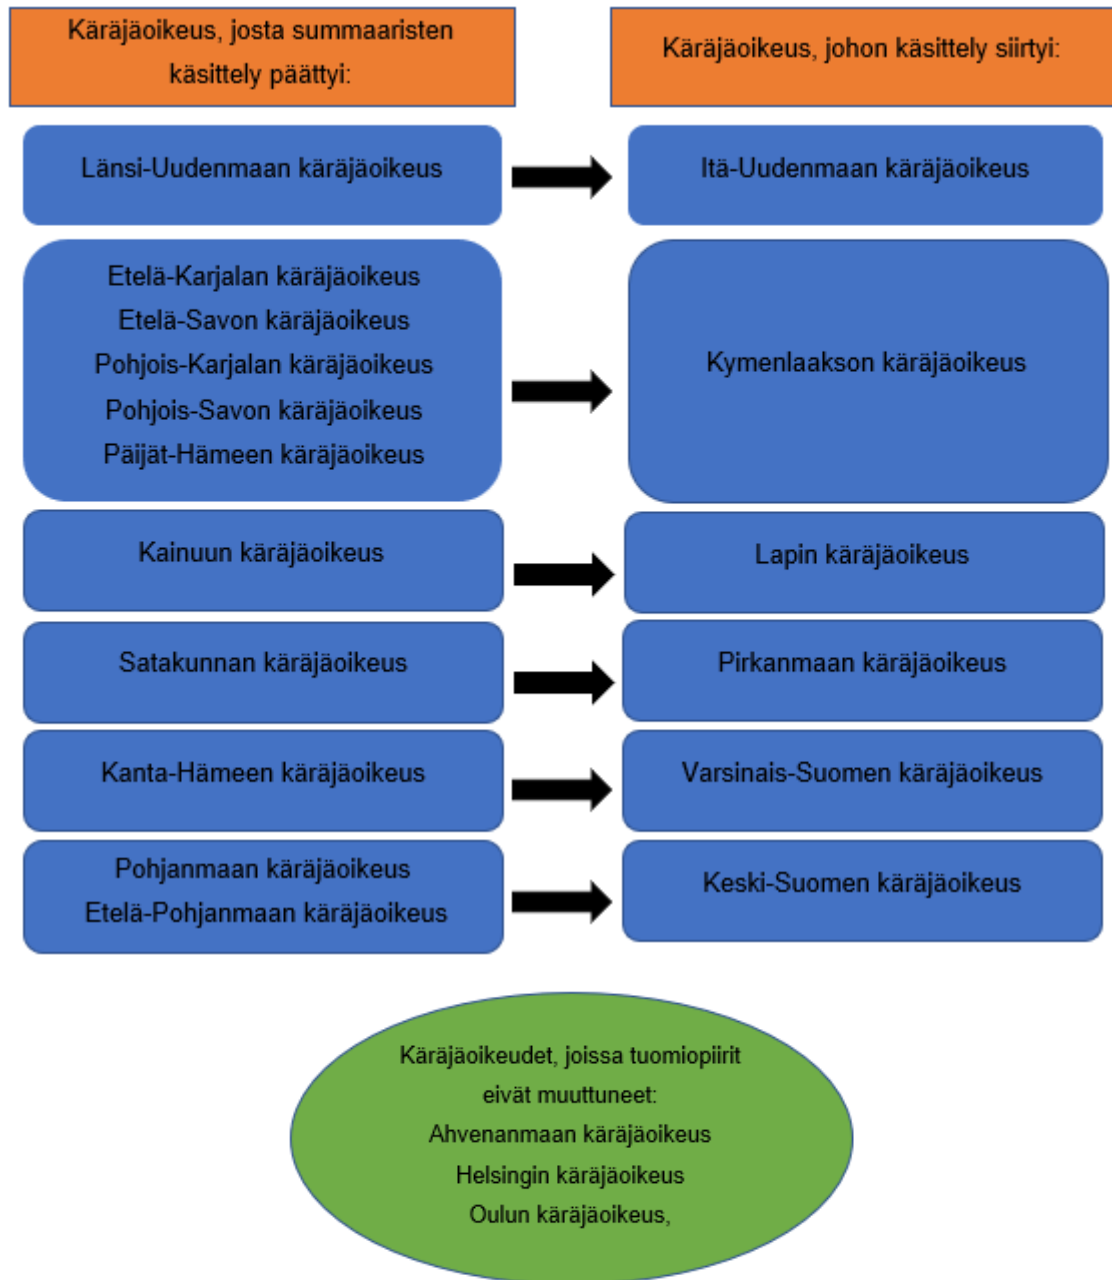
Käräjäoikeus, josta summaaristen käsittely päättyi:

Käräjäoikeus, johon käsittely siirtyi:

Länsi-Uudenmaan käräjäoikeus

Itä-Uudenmaan käräjäoikeus

Etelä-Karjalan käräjäoikeus
Etelä-Savon käräjäoikeus
Pohjois-Karjalan käräjäoikeus
Pohjois-Savon käräjäoikeus
Päijät-Hämeen käräjäoikeus

Kymenlaakson käräjäoikeus

Kainuun käräjäoikeus

Lapin käräjäoikeus

Satakunnan käräjäoikeus

Pirkanmaan käräjäoikeus

Kanta-Hämeen käräjäoikeus

Varsinais-Suomen käräjäoikeus

Pohjanmaan käräjäoikeus
Etelä-Pohjanmaan käräjäoikeus

Keski-Suomen käräjäoikeus

Käräjäoikeudet, joissa tuomiopiirit eivät muuttuneet:
Ahvenanmaan käräjäoikeus
Helsingin käräjäoikeus
Oulun käräjäoikeus,